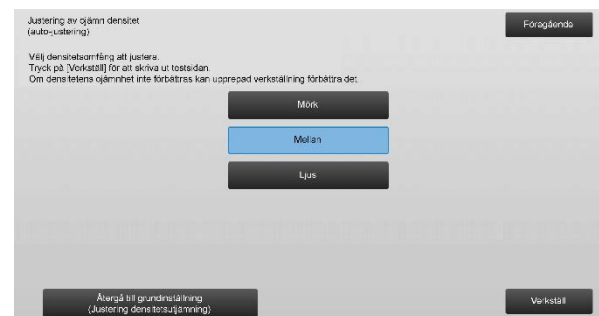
Justering av ojämn densitet
(auto-justering)

Föregående

Välj densitetsomfång att justera.
Tryck på [Verkställ] för att skriva ut testsidan.
Om densitetens ojämnhet inte förbättras kan upprepad verkställning förbättra det.

Mörk

Mellan

Ljus

Återgå till grundinställning
(Justering densitetsutjämning)

Verkställ